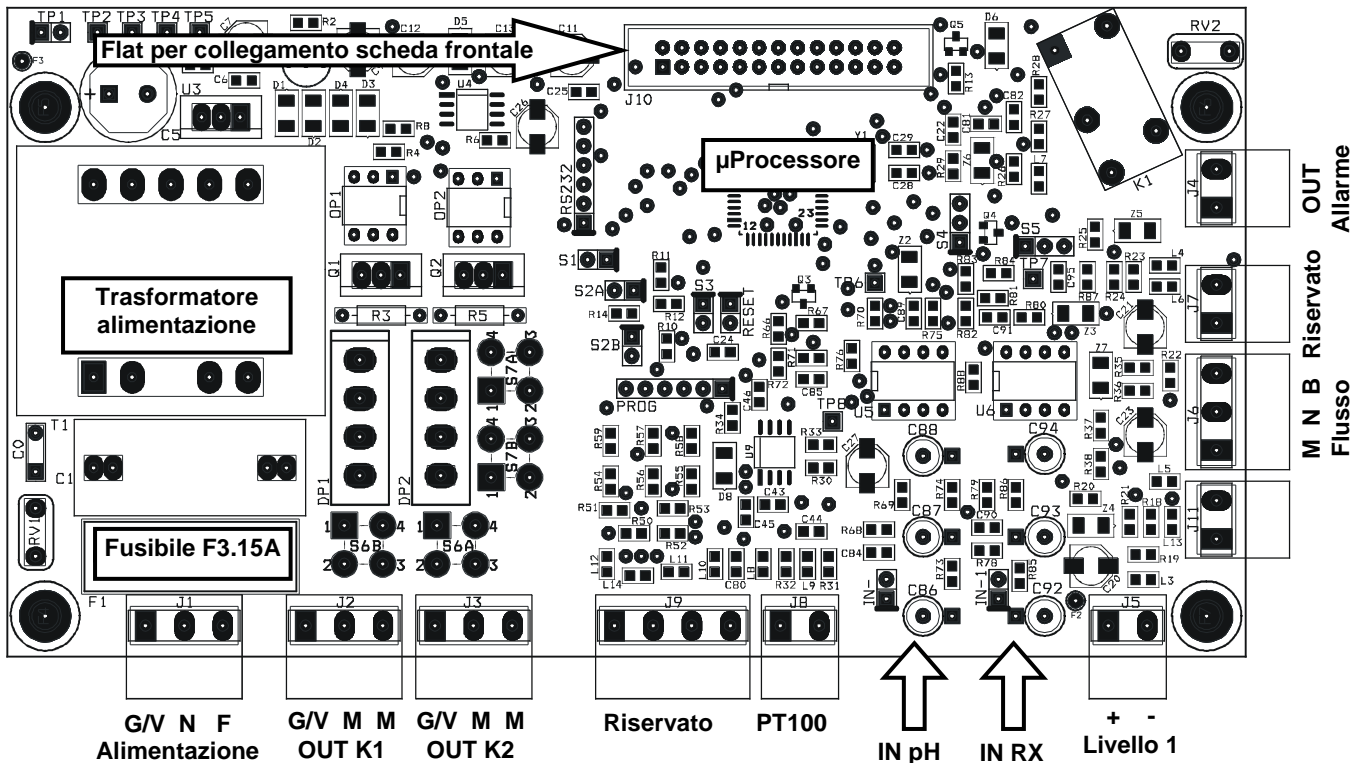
TP1 TP2 TP3 TP4 TP5

R2 C12 D5 C13 C11

F3

Flat per collegamento scheda frontale

J10

G5 D6

RV2

U3 C6 D1 D4 D3 U4 C25

C5 D2 R8 R6 C26

R4

R13 R28 C82 R27

K1

Y1 C29 C22 C81

µProcessore

C28 R29 Z6 R26 L7

OUT Allarme

J4

RS232

OP1 OP2

12 23

S4 Q4 S5 Z5

R25

S1

Q1 Q2

R11 Q3 TP6 Z2 R83 R84 TP7 C95 R23 L4

Riservato

J7

Trasformatore alimentazione

S2A R12 S3 RESET R67 R70 C89 R81 R80 R87 R24 L6

R3 R5

R14 R10 R66 R75 R82 C91 Z3 C21

4 3

S7A

S2B C24 R71 R74

1 2

R72 C85 R88 Z7 R35 R22

PROG

C46 TP8 U5 U6 R36

M N B Flusso

J6

R34 R33 C88 C94

4 3

S7B

C27

T1

C0 C1

R59 R57 R58 U9 R30 R37 C23

1 2

DP1 DP2

R54 R56 R55 D8 C43 R38

R67 R74 R79 R86 L5

RV1

1 4 1 4

R51 R50 R53 C45 C44 R20 R21 R18

S6B S6A

C87 C93

J11

Fusibile F3.15A

2 3 2 3

R52 R68 C90 Z4 L13

L12 L14 L11 C84 R78 R19

L10 C80 R32 L9 R31

R73 R85

F1

J1 J2 J3 J9 J8

IN- IN-

C86 C92

C20 L3

F2

J5

G/V N F Alimentazione

G/V M M OUT K1

G/V M M OUT K2

Riservato

PT100

IN pH

IN RX

+ - Livello 1